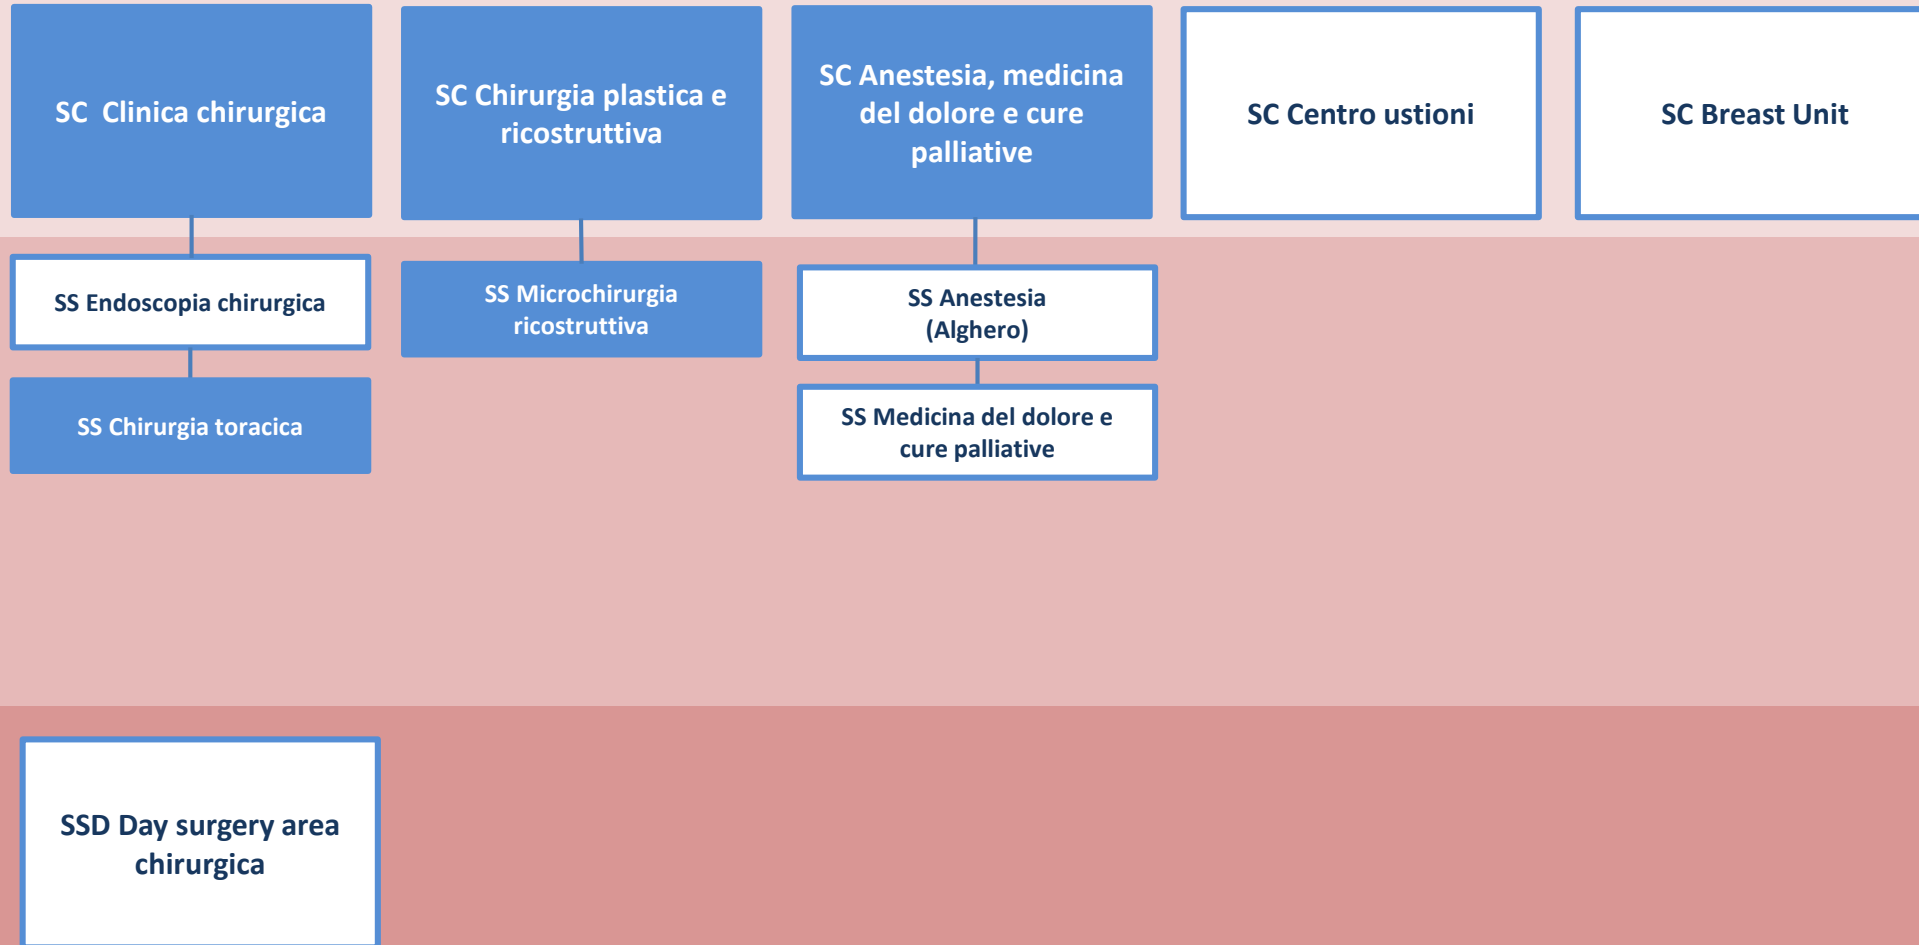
SC  Clinica chirurgica

SS Endoscopia chirurgica

SS Chirurgia toracica

SC Chirurgia plastica e ricostruttiva

SS Microchirurgia ricostruttiva

SC Anestesia, medicina del dolore e cure palliative

SS Anestesia (Alghero)

SS Medicina del dolore e cure palliative

SC Centro ustioni

SC Breast Unit

SSD Day surgery area chirurgica